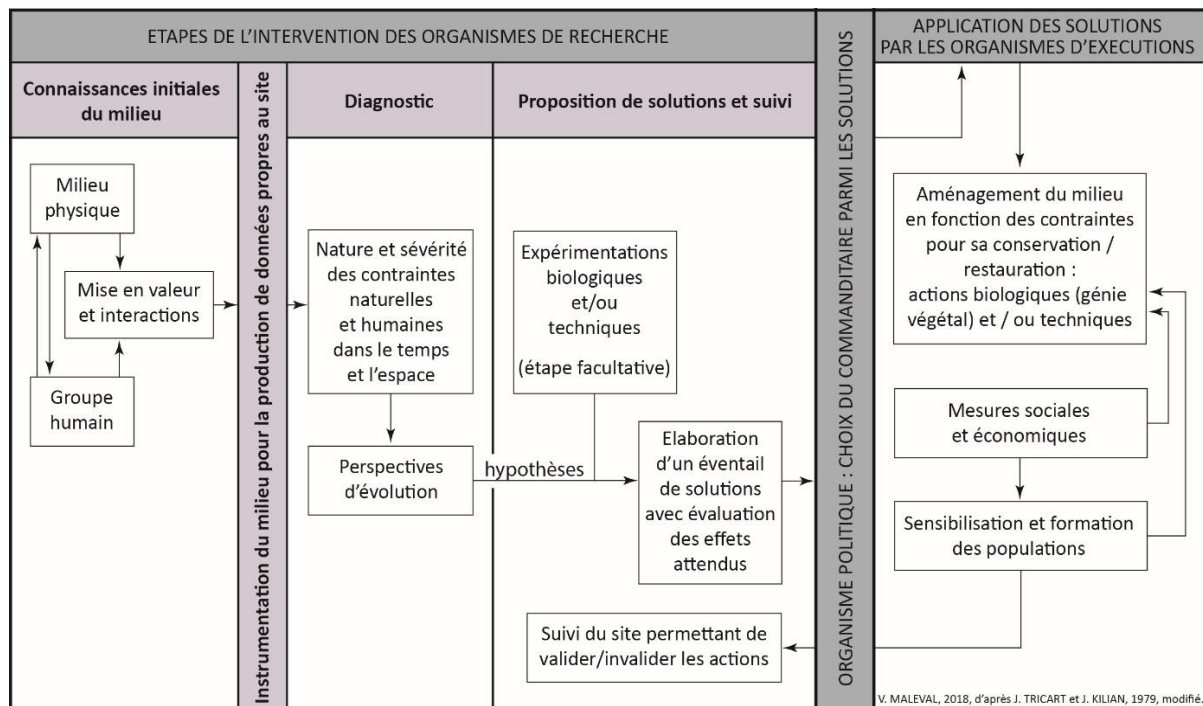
ETAPES DE L'INTERVENTION DES ORGANISMES DE RECHERCHE

Connaissances initiales du milieu

Milieu physique

Mise en valeur et interactions

Groupe humain

Instrumentation du milieu pour la production de données propres au site

Diagnostic

Nature et sévérité des contraintes naturelles et humaines dans le temps et l'espace

Perspectives d'évolution

Proposition de solutions et suivi

Expérimentations biologiques et/ou techniques

(étape facultative)

hypothèses

Elaboration d'un éventail de solutions avec évaluation des effets attendus

Suivi du site permettant de valider/invalider les actions

ORGANISME POLITIQUE : CHOIX DU COMMANDITAIRE PARMI LES SOLUTIONS

APPLICATION DES SOLUTIONS PAR LES ORGANISMES D'EXECUTIONS

Aménagement du milieu en fonction des contraintes pour sa conservation / restauration : actions biologiques (génie végétal) et / ou techniques

Mesures sociales et économiques

Sensibilisation et formation des populations

V. MALEVAL, 2018, d'après J. TRICART et J. KILIAN, 1979, modifié.